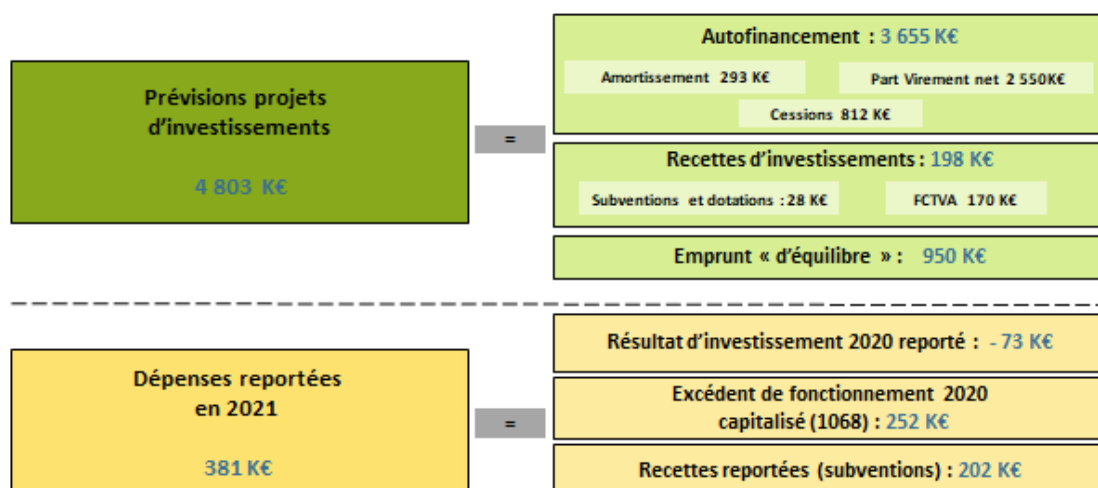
Prévisions projets d’investissements

4 803 K€

=

Autofinancement : 3 655 K€

Amortissement 293 K€

Part Virement net 2 550K€

Cessions 812 K€

Recettes d’investissements : 198 K€

Subventions et dotations : 28 K€

FCTVA 170 K€

Emprunt « d’équilibre » : 950 K€

Dépenses reportées en 2021

381 K€

=

Résultat d’investissement 2020 reporté : - 73 K€

Excédent de fonctionnement 2020 capitalisé (1068) : 252 K€

Recettes reportées (subventions) : 202 K€